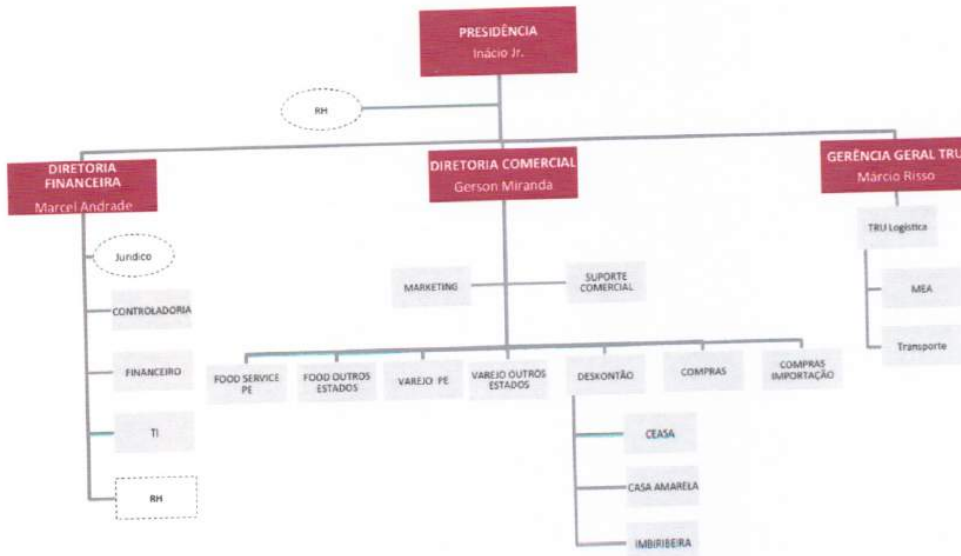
PRESIDÊNCIA
Inácio Jr.

RH

DIRETORIA FINANCEIRA
Marcel Andrade

DIRETORIA COMERCIAL
Gerson Miranda

GERÊNCIA GERAL TRU
Márcio Risso

Jurídico

CONTROLADORIA

FINANCEIRO

TI

RH

MARKETING

SUPORTE COMERCIAL

FOOD SERVICE PE

FOOD OUTROS ESTADOS

VAREJO PE

VAREJO OUTROS ESTADOS

DESKONTÃO

COMPRAS

COMPRAS IMPORTAÇÃO

CEASA

CASA AMARELA

IMBIRIBEIRA

TRU Logística

MEA

Transporte